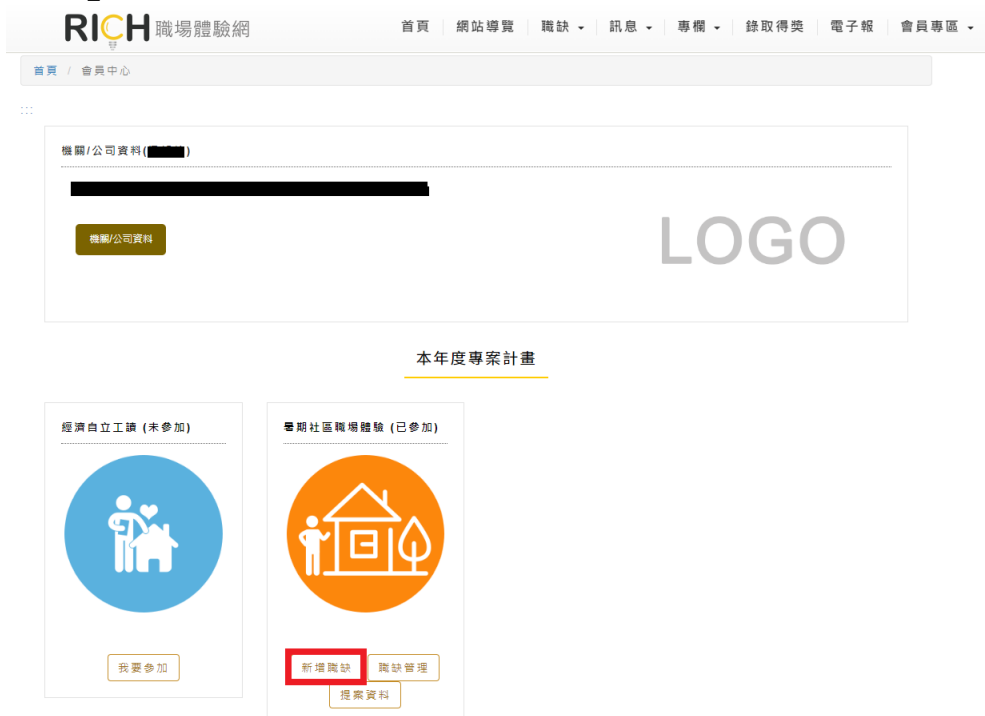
RICH 職場體驗網

首頁 | 網站導覽 | 職缺 ▾ | 訊息 ▾ | 專欄 ▾ | 錄取得獎 | 電子報 | 會員專區 ▾

首頁 / 會員中心

:::

機關/公司資料([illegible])

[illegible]

機關/公司資料

LOGO

本年度專案計畫

經濟自立工讀 (未參加)

我要參加

暑期社區職場體驗 (已參加)

新增職缺

職缺管理

提案資料